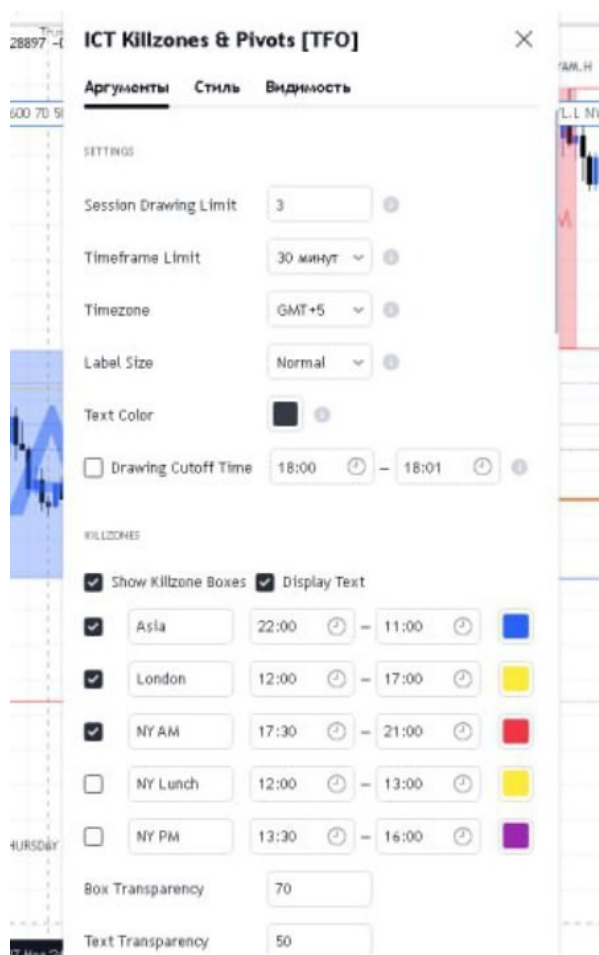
ICT Killzones & Pivots [TFO]

Аргументы Стиль Видимость

SETTINGS

Session Drawing Limit 3

Timeframe Limit 30 минут

Timezone GMT+5

Label Size Normal

Text Color

Drawing Cutoff Time 18:00 – 18:01

KILLZONES

Show Killzone Boxes Display Text

Asia 22:00 – 11:00

London 12:00 – 17:00

NY AM 17:30 – 21:00

NY Lunch 12:00 – 13:00

NY PM 13:30 – 16:00

Box Transparency 70

Text Transparency 50

28897
600 70 5
HURSDAY
AM.H
L.L N